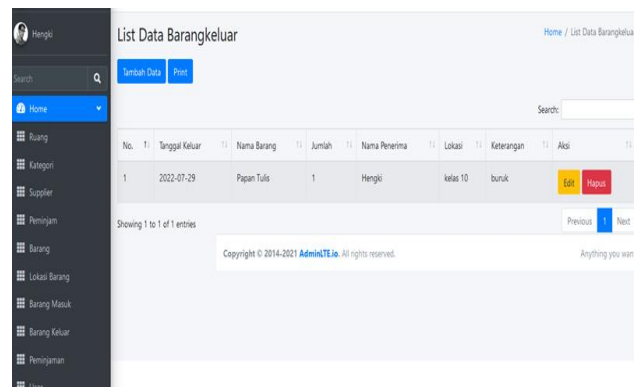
Hengki

Search

Home

Ruang

Kategori

Supplier

Peminjam

Barang

Lokasi Barang

Barang Masuk

Barang Keluar

Peminjaman

List Data Barangkeluar

Home / List Data Barangkeluar

Tambah Data Print

Search:

| No. | Tanggal Keluar | Nama Barang | Jumlah | Nama Penerima | Lokasi | Keterangan | Aksi |
|---|---|---|---|---|---|---|---|
| 1 | 2022-07-29 | Papan Tulis | 1 | Hengki | kelas 10 | buruk | Edit Hapus |

Showing 1 to 1 of 1 entries

Previous 1 Next

Copyright © 2014-2021 AdminLTE.io. All rights reserved.

Anything you wan